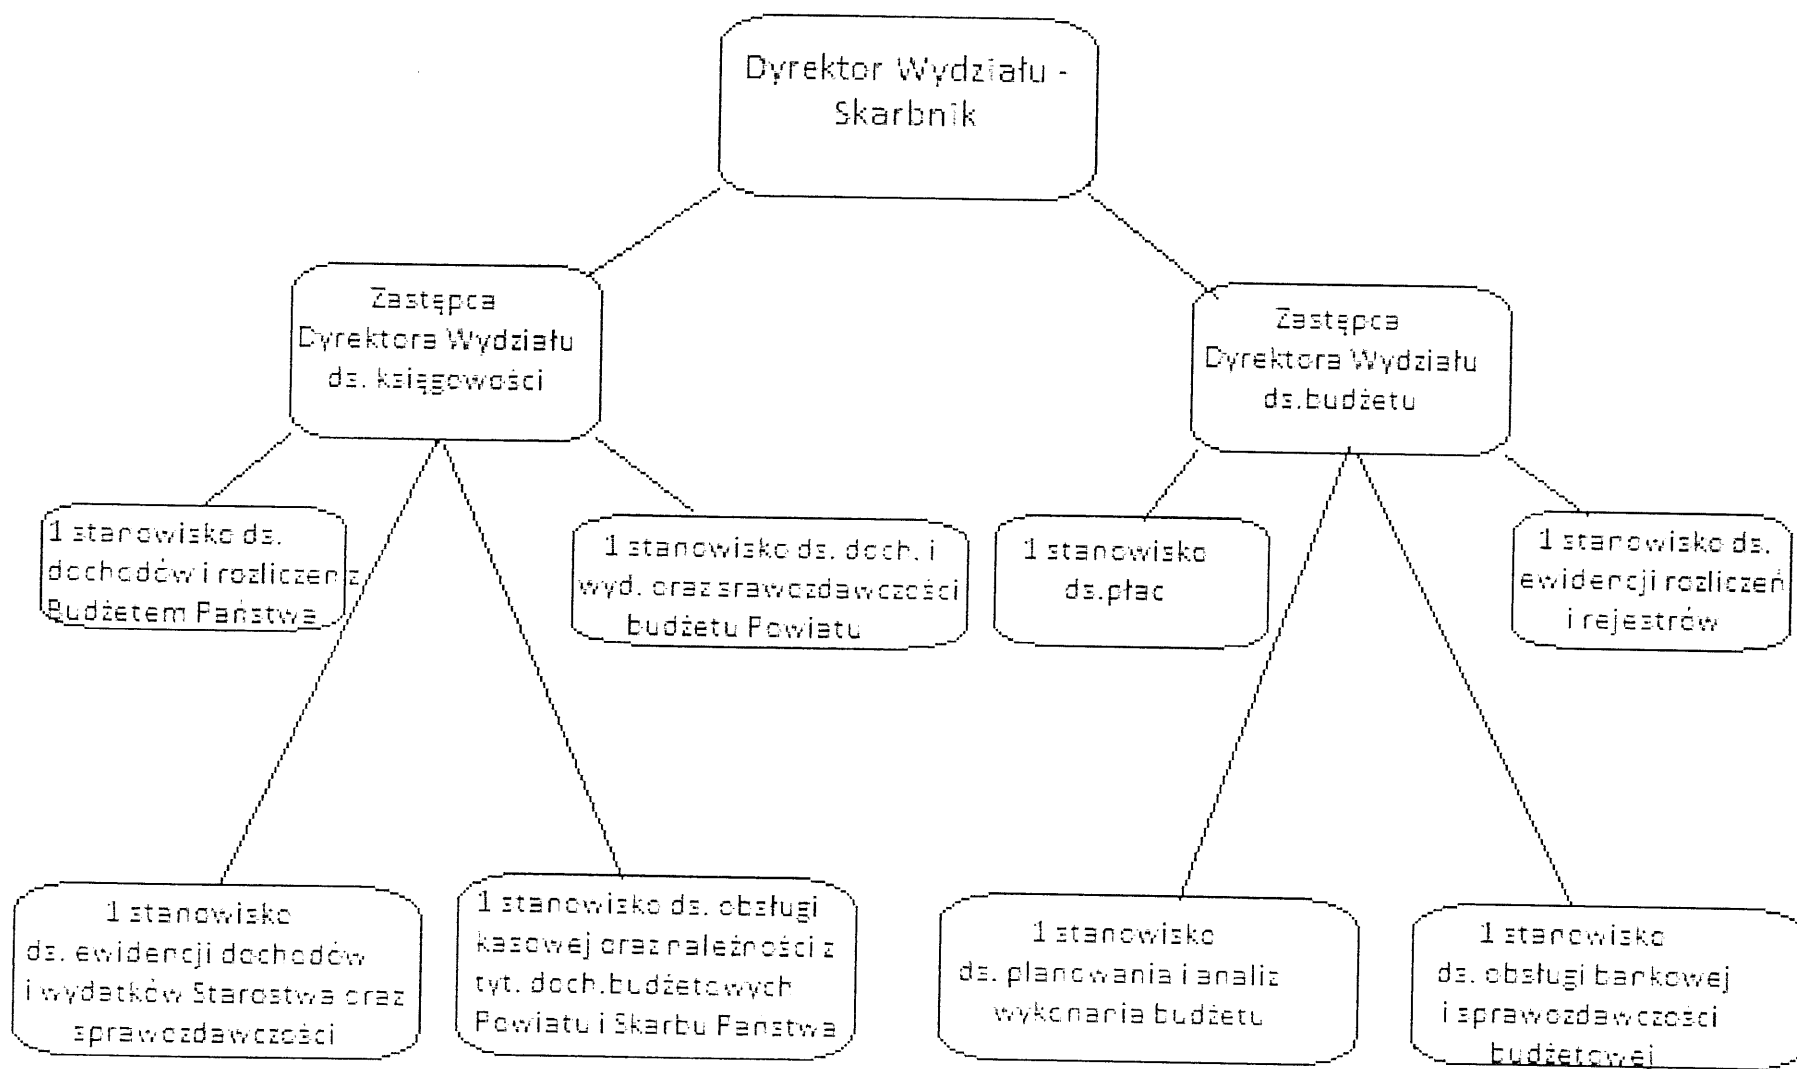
Dyrektor Wydziału - Skarbnik

Zastępca Dyrektora Wydziału ds. księgowości

Zastępca Dyrektora Wydziału ds.budżetu

1 stanowisko ds. dochodów i rozliczeń z Budżetem Państwa

1 stanowisko ds. doch. i wyd. oraz srawozdawczości budżetu Powiatu

1 stanowisko ds.płac

1 stanowisko ds. ewidencji rozliczeń i rejestrów

1 stanowisko ds. ewidencji dochodów i wydatków Starostwa oraz sprawozdawczości

1 stanowisko ds. obsługi kasowej oraz należności z tyt. doch.budżetowych Powiatu i Skarbu Panstwa

1 stanowisko ds. planowania i analiz wykonania budżetu

1 stanowisko ds. obsługi bankowej i sprawozdawczości budżetowej